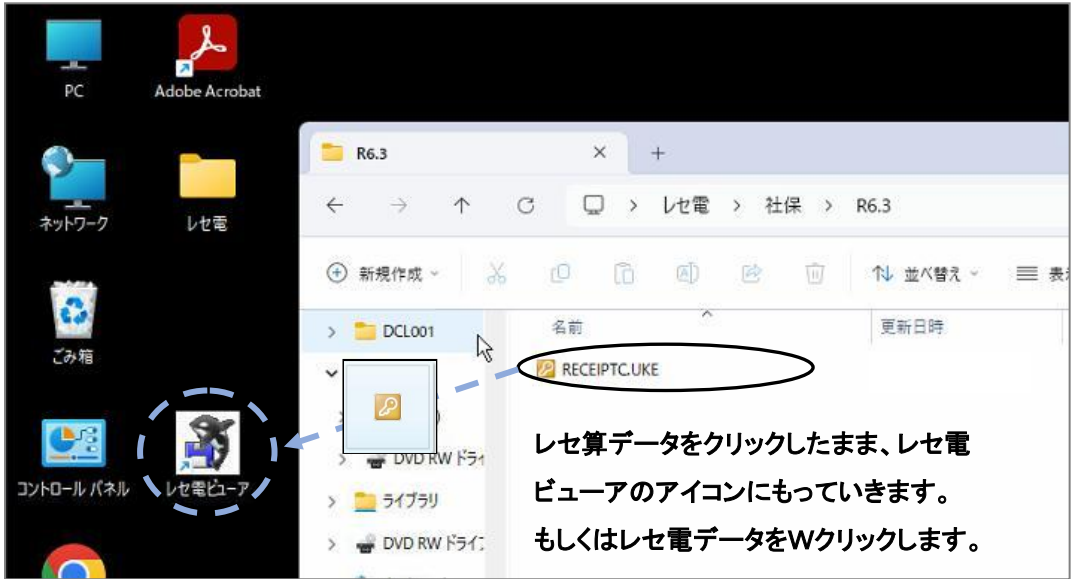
PC

Adobe Acrobat

ネットワーク

レセ電

ごみ箱

コントロール パネル

レセ電ビューア

R6.3

レセ電 > 社保 > R6.3

新規作成

並べ替え

表示

DCL001

DVD RW ドライ

ライブラリ

DVD RW ドライ

名前

更新日時

RECEIPTC.UKE

レセ算データをクリックしたまま、レセ電ビューアのアイコンにもっていきます。
もしくはレセ電データをWクリックします。